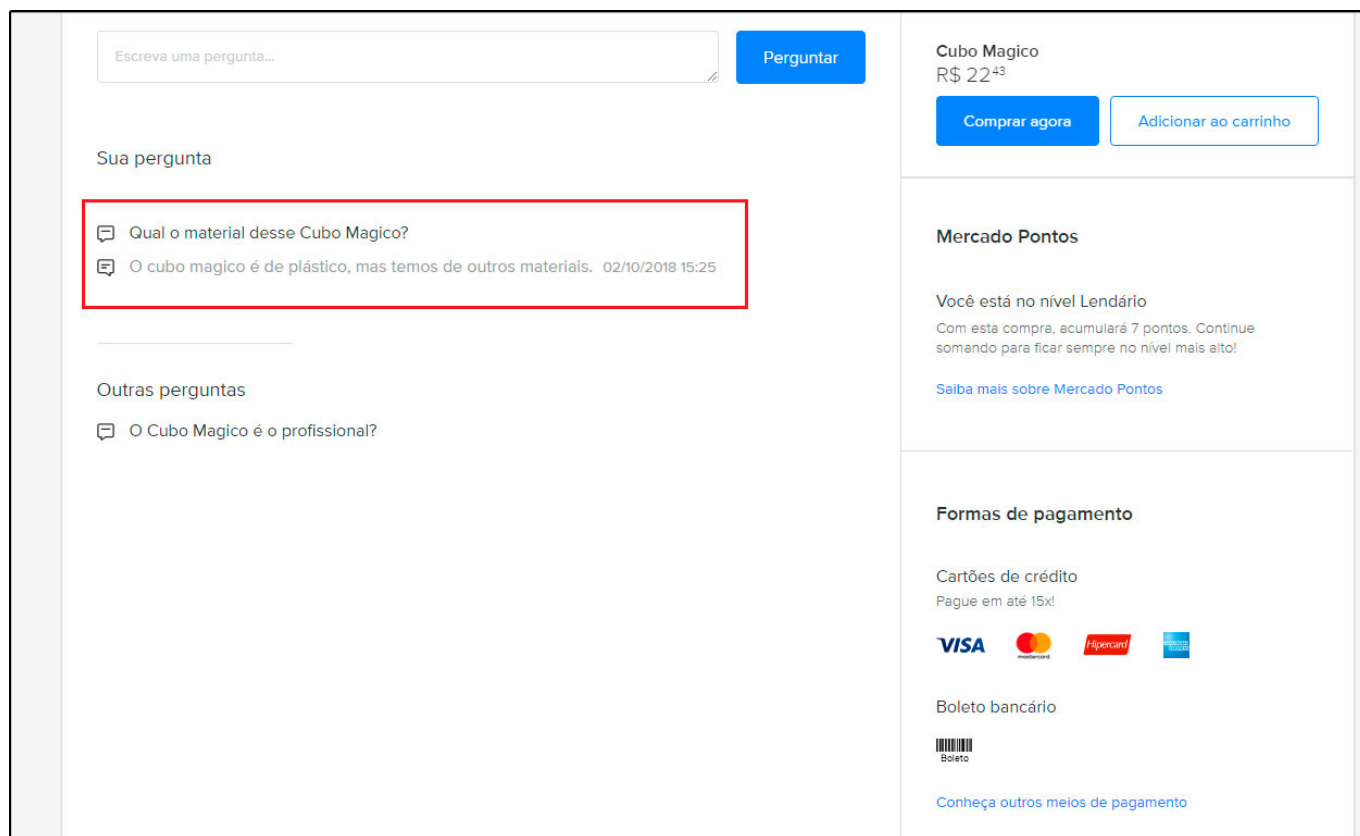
Escreva uma pergunta...

Perguntar

Sua pergunta

Qual o material desse Cubo Magico?

O cubo magico é de plástico, mas temos de outros materiais. 02/10/2018 15:25

Outras perguntas

O Cubo Magico é o profissional?

Cubo Magico
R$ 22$^{43}$

Comprar agora

Adicionar ao carrinho

Mercado Pontos

Você está no nível Lendário

Com esta compra, acumulará 7 pontos. Continue somando para ficar sempre no nível mais alto!

Saiba mais sobre Mercado Pontos

Formas de pagamento

Cartões de crédito

Pague em até 15x!

VISA mastercard Hipercard

Boleto bancário

Boleto

Conheça outros meios de pagamento